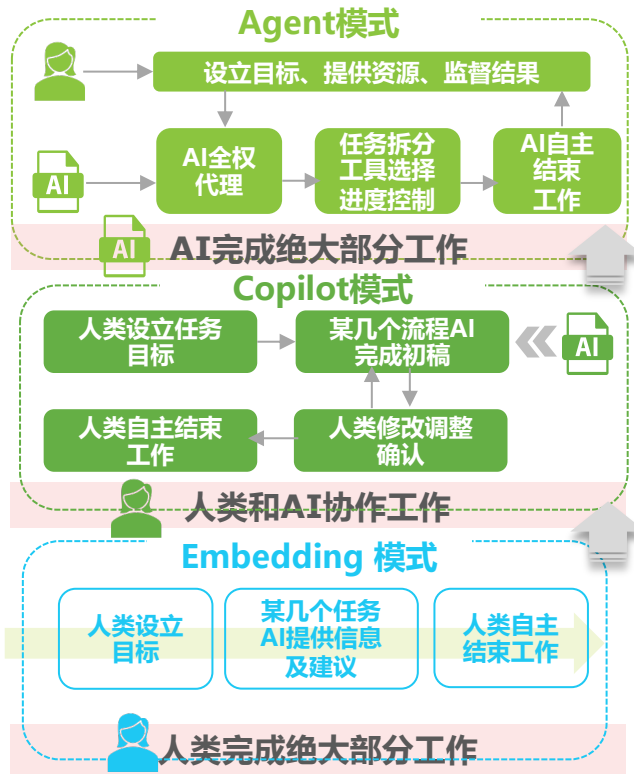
Agent模式

设立目标、提供资源、监督结果

AI

AI全权代理

任务拆分工具选择进度控制

AI自主结束工作

AI

AI完成绝大部分工作

Copilot模式

人类设立任务目标

某几个流程AI完成初稿

AI

人类自主结束工作

人类修改调整确认

人类和AI协作工作

Embedding 模式

人类设立目标

某几个任务AI提供信息及建议

人类自主结束工作

人类完成绝大部分工作